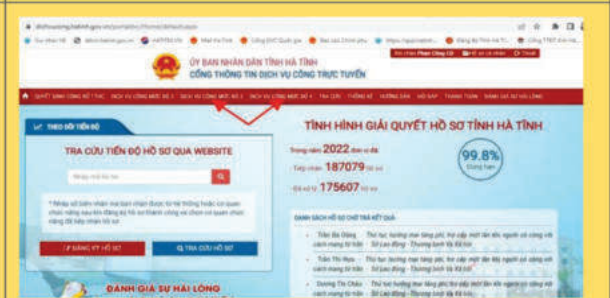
ỦY BAN NHÂN DÂN TỈNH HÀ TĨNH
CỔNG THÔNG TIN DỊCH VỤ CÔNG TRỰC TUYẾN

TRA CỨU TIẾN ĐỘ HỒ SƠ QUA WEBSITE

ĐĂNG KÝ HỒ SƠ
TRA CỨU HỒ SƠ

TÌNH HÌNH GIẢI QUYẾT HỒ SƠ TỈNH HÀ TĨNH

Trong năm 2022 đơn vị đã
Tiếp nhận 187079 hồ sơ
Đã xử lý 175607 hồ sơ

99.8%
Đúng hạn

DANH SÁCH HỒ SƠ CHỜ TRẢ KẾT QUẢ

ĐÁNH GIÁ SỰ HÀI LÒNG
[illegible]